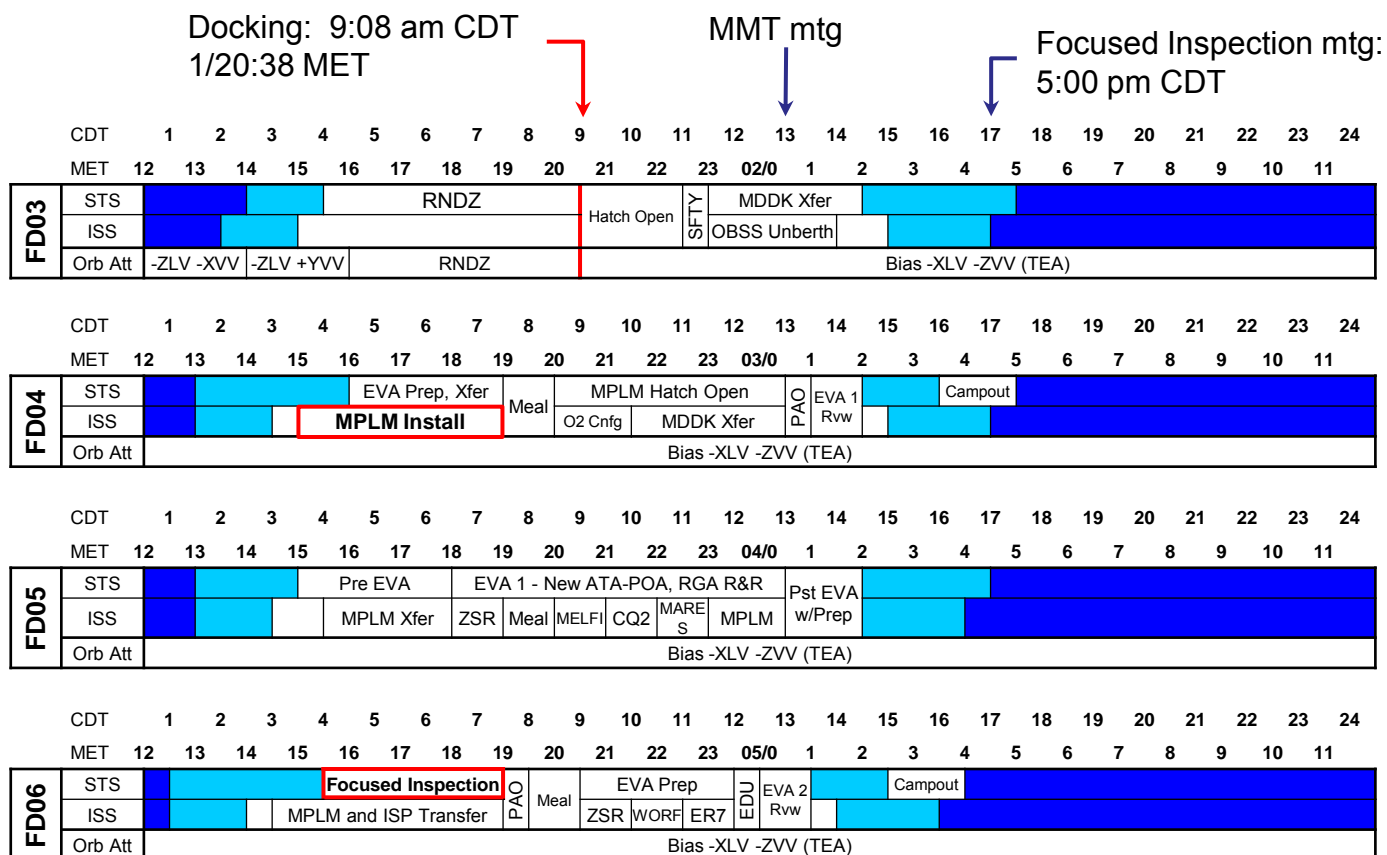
Docking: 9:08 am CDT
1/20:38 MET

MMT mtg

Focused Inspection mtg:
5:00 pm CDT

| | | 1 | 2 | 3 | 4 | 5 | 6 | 7 | 8 | 9 | 10 | 11 | 12 | 13 | 14 | 15 | 16 | 17 | 18 | 19 | 20 | 21 | 22 | 23 | 24 |
|---|---|---|---|---|---|---|---|---|---|---|---|---|---|---|---|---|---|---|---|---|---|---|---|---|---|
| | CDT | 1 | 2 | 3 | 4 | 5 | 6 | 7 | 8 | 9 | 10 | 11 | 12 | 13 | 14 | 15 | 16 | 17 | 18 | 19 | 20 | 21 | 22 | 23 | 24 |
| | MET 12 | 13 | 14 | 15 | 16 | 17 | 18 | 19 | 20 | 21 | 22 | 23 | 02/0 | 1 | 2 | 3 | 4 | 5 | 6 | 7 | 8 | 9 | 10 | 11 | |

FD03
STS: RNDZ | Hatch Open | SFTY | MDDK Xfer
ISS: OBSS Unberth
Orb Att: -ZLV -XVV | -ZLV +YVV | RNDZ | Bias -XLV -ZVV (TEA)

CDT 1 2 3 4 5 6 7 8 9 10 11 12 13 14 15 16 17 18 19 20 21 22 23 24
MET 12 13 14 15 16 17 18 19 20 21 22 23 03/0 1 2 3 4 5 6 7 8 9 10 11

FD04
STS: EVA Prep, Xfer | Meal | MPLM Hatch Open | PAO | EVA 1 Rvw | Campout
ISS: MPLM Install | O2 Cnfg | MDDK Xfer
Orb Att: Bias -XLV -ZVV (TEA)

CDT 1 2 3 4 5 6 7 8 9 10 11 12 13 14 15 16 17 18 19 20 21 22 23 24
MET 12 13 14 15 16 17 18 19 20 21 22 23 04/0 1 2 3 4 5 6 7 8 9 10 11

FD05
STS: Pre EVA | EVA 1 - New ATA-POA, RGA R&R | Pst EVA w/Prep
ISS: MPLM Xfer | ZSR | Meal | MELFI | CQ2 | MARES | MPLM
Orb Att: Bias -XLV -ZVV (TEA)

CDT 1 2 3 4 5 6 7 8 9 10 11 12 13 14 15 16 17 18 19 20 21 22 23 24
MET 12 13 14 15 16 17 18 19 20 21 22 23 05/0 1 2 3 4 5 6 7 8 9 10 11

FD06
STS: Focused Inspection | PAO | Meal | EVA Prep | EDU | EVA 2 Rvw | Campout
ISS: MPLM and ISP Transfer | ZSR | WORF | ER7
Orb Att: Bias -XLV -ZVV (TEA)